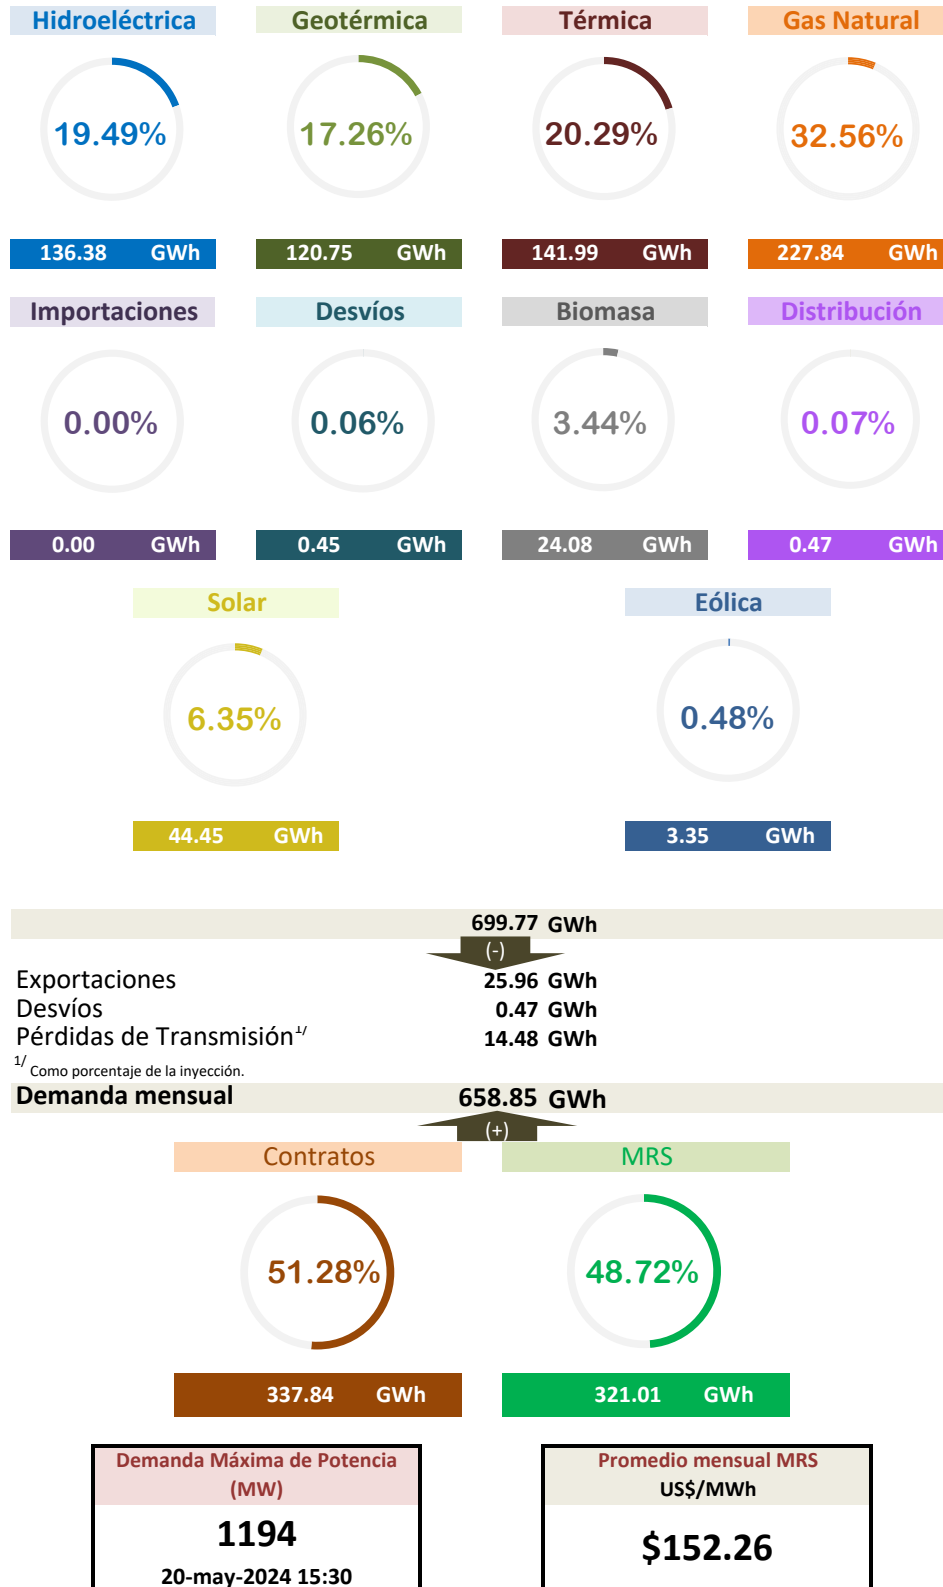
Hidroeléctrica
19.49%
136.38 GWh

Geotérmica
17.26%
120.75 GWh

Térmica
20.29%
141.99 GWh

Gas Natural
32.56%
227.84 GWh

Importaciones
0.00%
0.00 GWh

Desvíos
0.06%
0.45 GWh

Biomasa
3.44%
24.08 GWh

Distribución
0.07%
0.47 GWh

Solar
6.35%
44.45 GWh

Eólica
0.48%
3.35 GWh

699.77 GWh
(-)
Exportaciones 25.96 GWh
Desvíos 0.47 GWh
Pérdidas de Transmisión$^{1/}$ 14.48 GWh
$^{1/}$ Como porcentaje de la inyección.
Demanda mensual 658.85 GWh
(+)

Contratos
51.28%
337.84 GWh

MRS
48.72%
321.01 GWh

Demanda Máxima de Potencia (MW)
1194
20-may-2024 15:30

Promedio mensual MRS
US$/MWh
$152.26